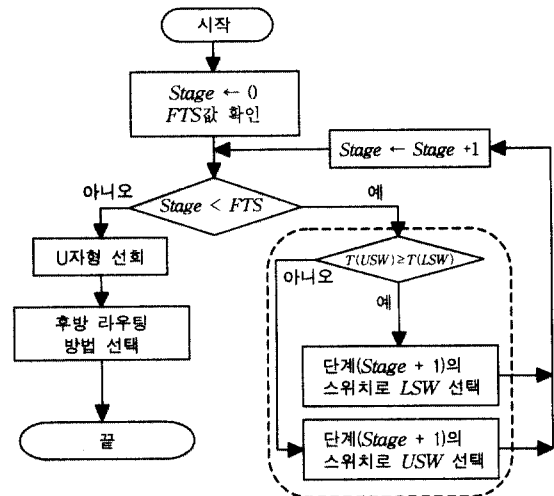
시작

$Stage \leftarrow 0$
FTS값 확인

$Stage \leftarrow Stage + 1$

아니오

$Stage < FTS$

예

U자형 선회

$T(USW) \geq T(LSW)$

아니오

예

후방 라우팅 방법 선택

단계($Stage + 1$)의 스위치로 LSW 선택

끝

단계($Stage + 1$)의 스위치로 USW 선택